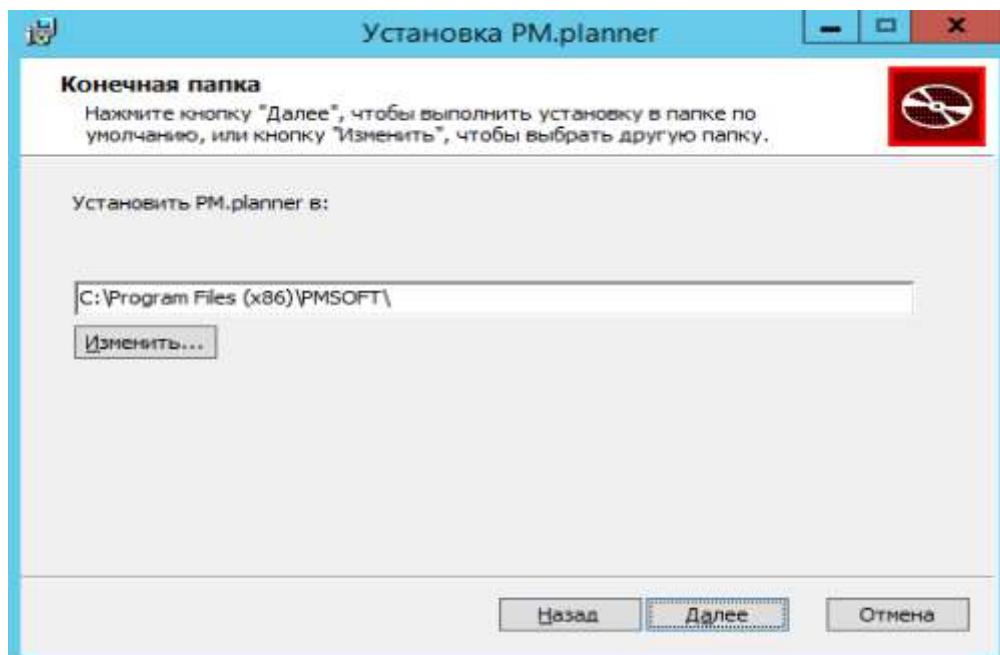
Установка PM.planner

Конечная папка
Нажмите кнопку "Далее", чтобы выполнить установку в папке по умолчанию, или кнопку "Изменить", чтобы выбрать другую папку.

Установить PM.planner в:

C:\Program Files (x86)\PMSOFT\

Изменить...

Назад
Далее
Отмена